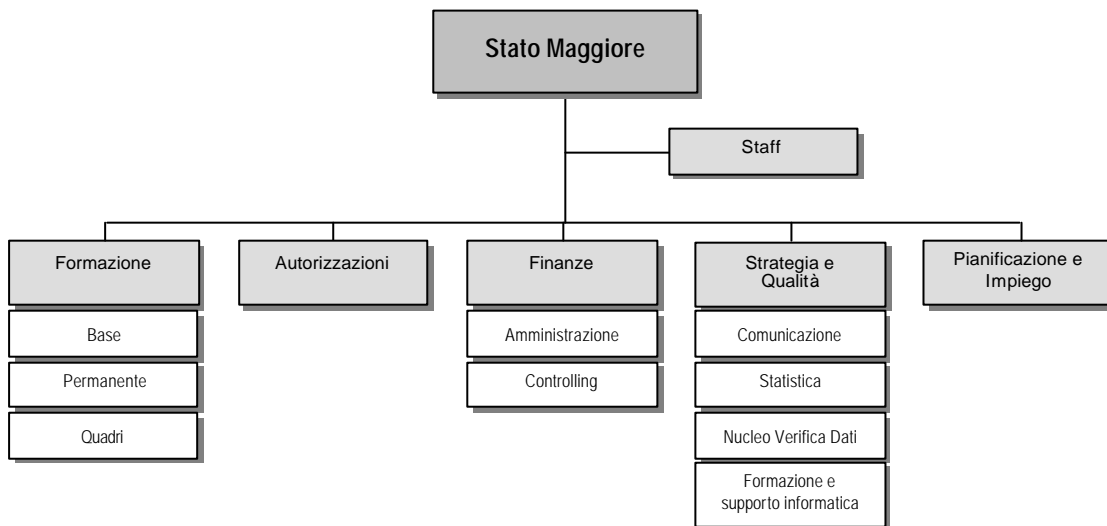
Stato Maggiore

Staff

Formazione

Base

Permanente

Quadri

Autorizzazioni

Finanze

Amministrazione

Controlling

Strategia e Qualità

Comunicazione

Statistica

Nucleo Verifica Dati

Formazione e supporto informatica

Pianificazione e Impiego